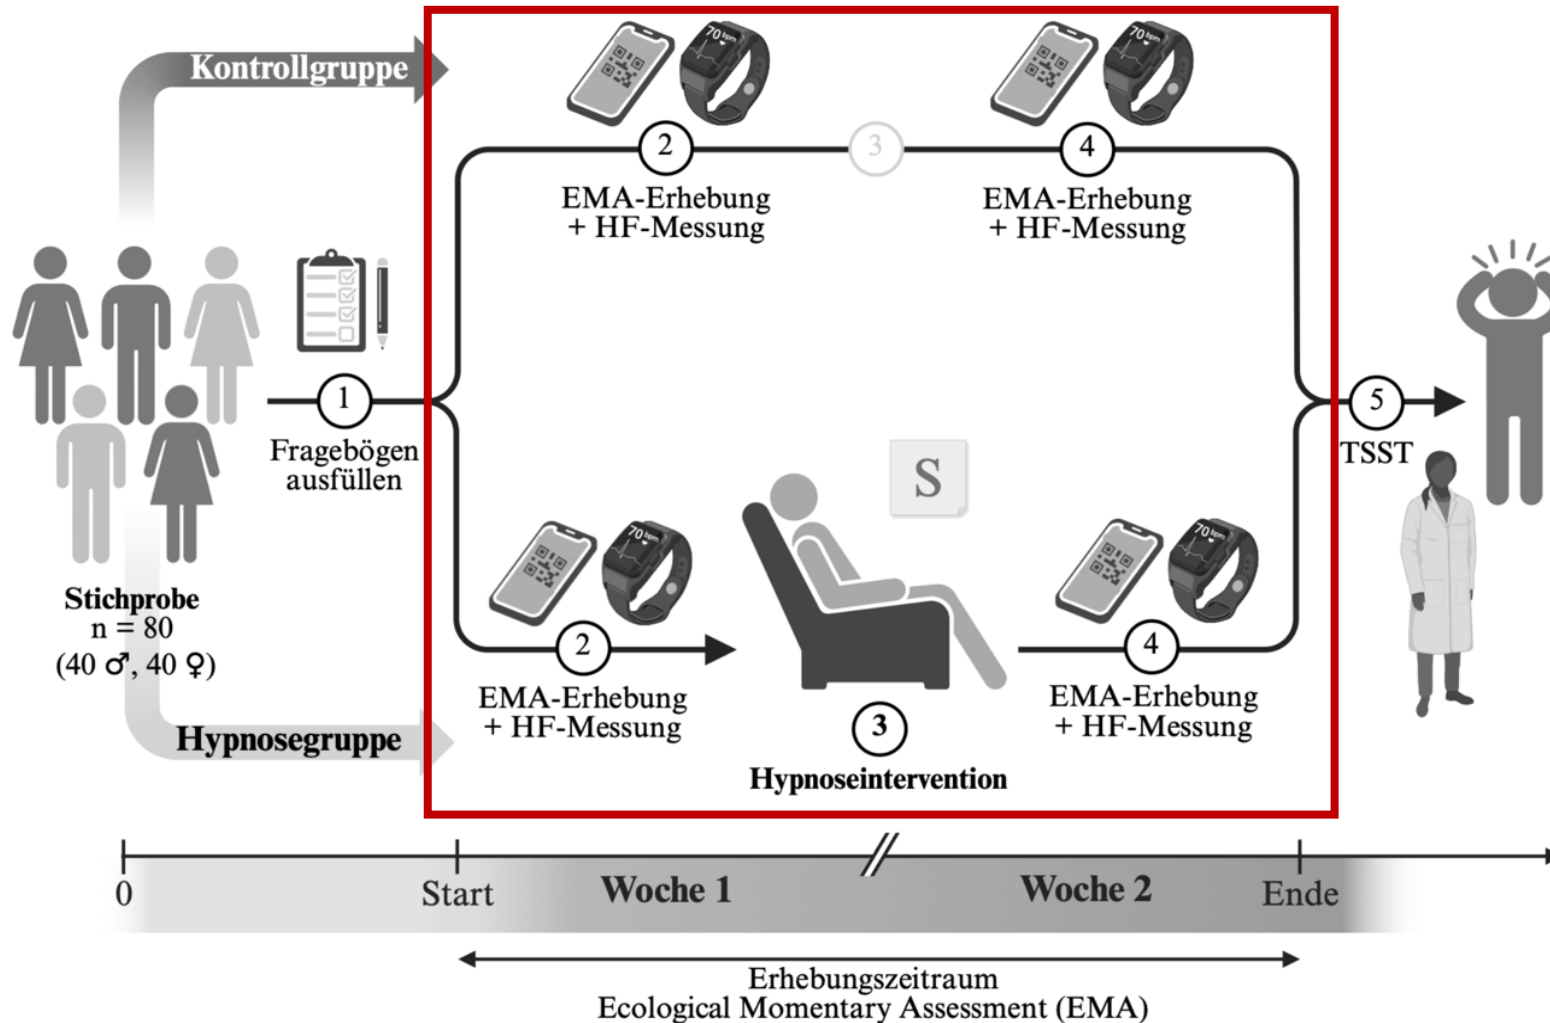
Kontrollgruppe

70 bpm

70 bpm

2

3

4

EMA-Erhebung
+ HF-Messung

EMA-Erhebung
+ HF-Messung

1

Fragebögen ausfüllen

5

TSST

S

Stichprobe
n = 80
(40 ♂, 40 ♀)

70 bpm

70 bpm

2

4

EMA-Erhebung
+ HF-Messung

EMA-Erhebung
+ HF-Messung

Hypnosegruppe

3

Hypnoseintervention

0

Start

Woche 1

Woche 2

Ende

Erhebungszeitraum
Ecological Momentary Assessment (EMA)